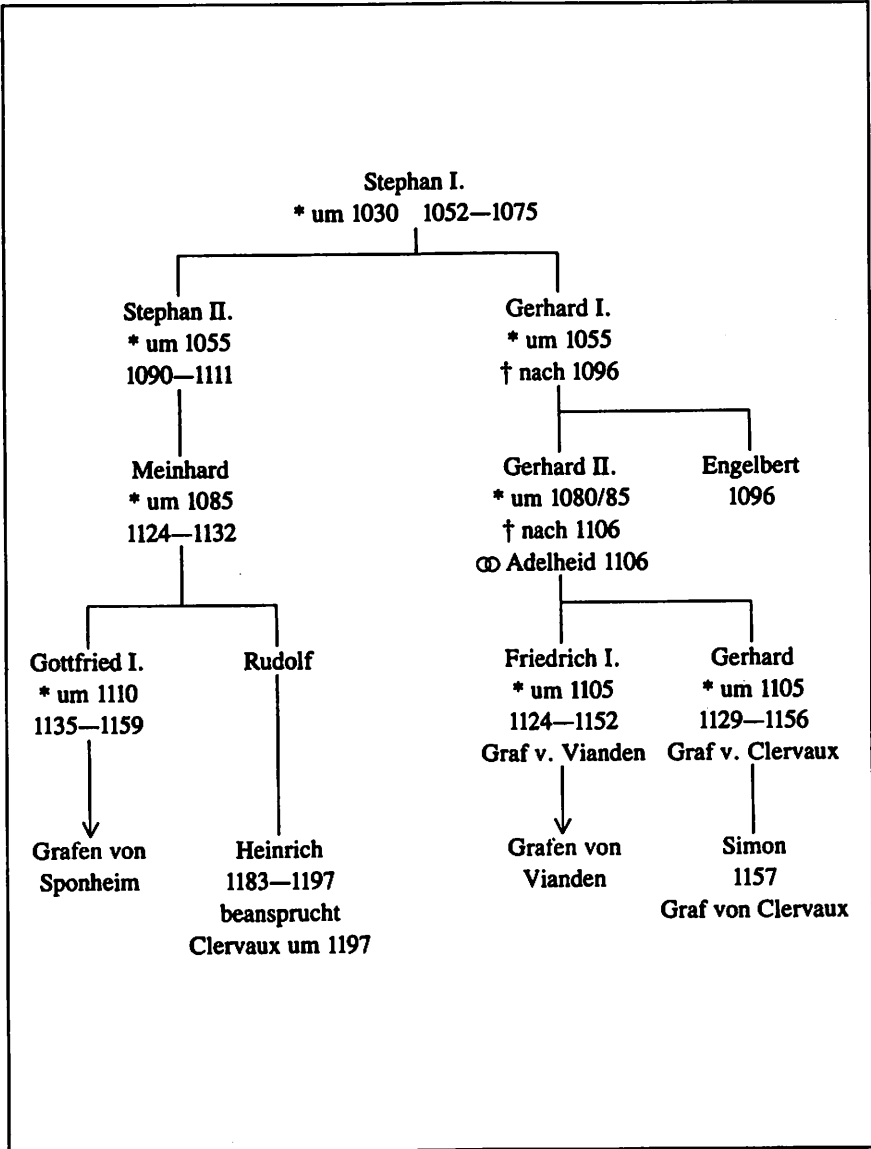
Stephan I.
* um 1030 1052—1075

Stephan II.
* um 1055
1090—1111

Gerhard I.
* um 1055
† nach 1096

Meinhard
* um 1085
1124—1132

Gerhard II.
* um 1080/85
† nach 1106
⚭ Adelheid 1106

Engelbert
1096

Gottfried I.
* um 1110
1135—1159

Rudolf

Friedrich I.
* um 1105
1124—1152
Graf v. Vianden

Gerhard
* um 1105
1129—1156
Graf v. Clervaux

Grafen von
Sponheim

Heinrich
1183—1197
beansprucht
Clervaux um 1197

Grafen von
Vianden

Simon
1157
Graf von Clervaux